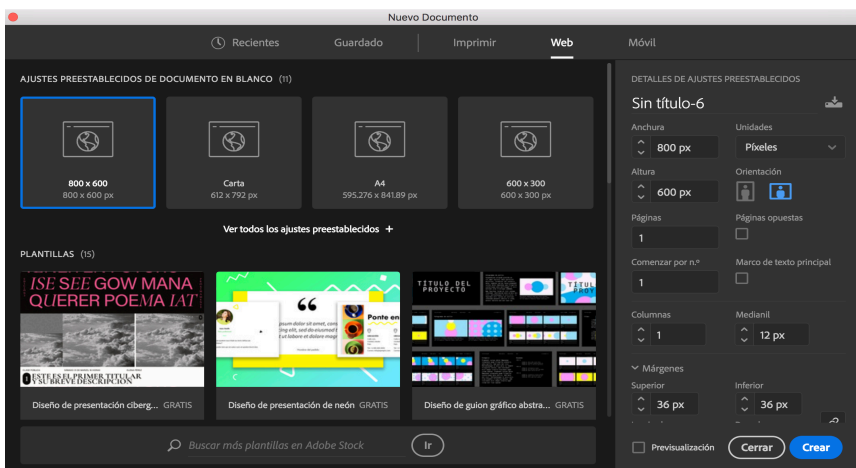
Nuevo Documento

Recientes Guardado Imprimir Web Móvil

AJUSTES PREESTABLECIDOS DE DOCUMENTO EN BLANCO (11)

800 x 600
800 x 600 px

Carta
612 x 792 px

A4
595.276 x 841.89 px

600 x 300
600 x 300 px

Ver todos los ajustes preestablecidos +

PLANTILLAS (15)

ISE SEE GOW MANA QUERER POEMA IAT

ESTE ES EL PRIMER TITULAR Y SU BREVE DESCRIPCION

Ponte en

TITULO DEL PROYECTO

TITUL PROY

Diseño de presentación ciberg... GRATIS

Diseño de presentación de neón GRATIS

Diseño de guion gráfico abstra... GRATIS

Buscar más plantillas en Adobe Stock

Ir

DETALLES DE AJUSTES PREESTABLECIDOS

Sin título-6

Anchura
800 px

Unidades
Píxeles

Altura
600 px

Orientación

Páginas
1

Páginas opuestas

Comenzar por n.º
1

Marco de texto principal

Columnas
1

Medianil
12 px

Márgenes

Superior
36 px

Inferior
36 px

Previsualización

Cerrar

Crear